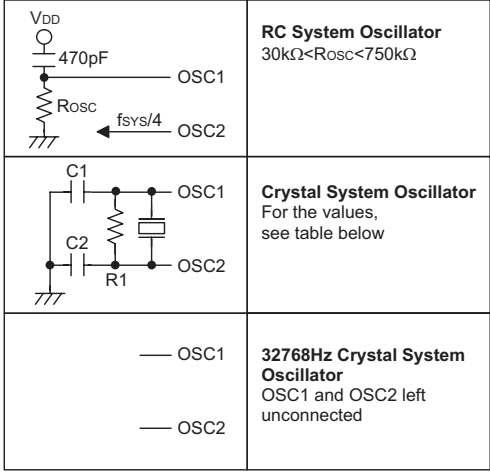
| $V_{DD}$ 470pF OSC1 $R_{OSC}$ $f_{SYS}/4$ OSC2 | **RC System Oscillator** 30kΩ<$R_{OSC}$<750kΩ |
|---|---|
| C1 OSC1 C2 R1 OSC2 | **Crystal System Oscillator** For the values, see table below |
| OSC1 OSC2 | **32768Hz Crystal System Oscillator** OSC1 and OSC2 left unconnected |